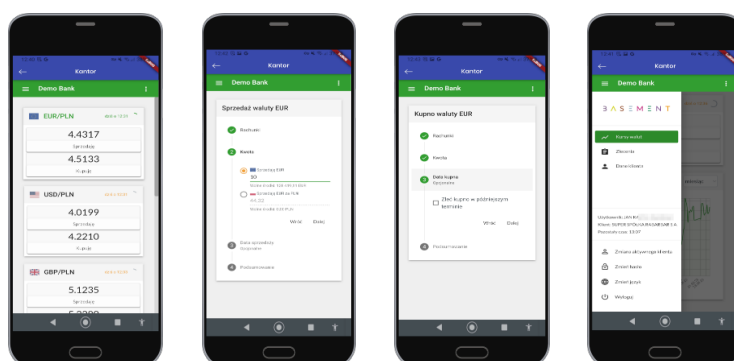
Kantor
Demo Bank
EUR/PLN
4.4317
Sprzedaż
4.5133
Kupno
USD/PLN
4.0199
Sprzedaż
4.2210
Kupno
GBP/PLN
5.1235

Kantor
Demo Bank
Sprzedaż waluty EUR
Rachunki
Kwota
Sprzedaję EUR
10
Sprzedaję EUR za PLN
44.32
Wróć
Dalej
Data sprzedaży
Podsumowanie

Kantor
Demo Bank
Kupno waluty EUR
Rachunki
Kwoty
Data kupna
Złóż kupno w późniejszym terminie
Wróć
Dalej
Podsumowanie

Kantor
Demo Bank
BASEMENT
Kursy walut
Zlecenia
Beneficjenci
Zmiana aktywnego klienta
Zmień bank
Zmień język
Wyloguj